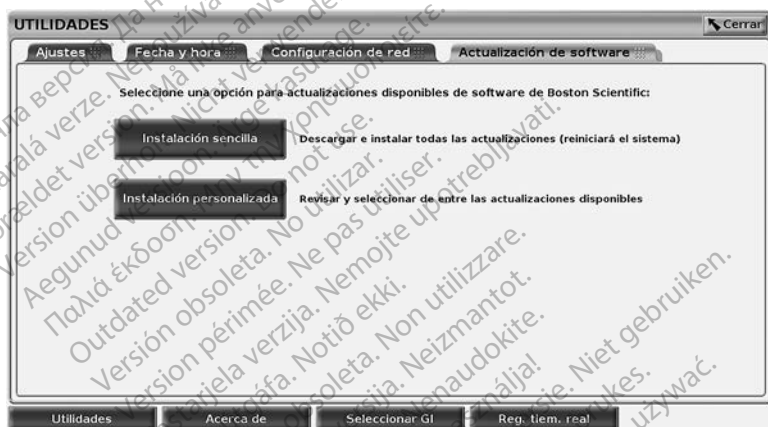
UTILIDADES

Cerrar

Ajustes

Fecha y hora

Configuración de red

Actualización de software

Seleccione una opción para actualizaciones disponibles de software de Boston Scientific:

Instalación sencilla

Descargar e instalar todas las actualizaciones (reiniciará el sistema)

Instalación personalizada

Revisar y seleccionar de entre las actualizaciones disponibles

Utilidades

Acerca de

Seleccionar GI

Reg. tiem. real

Версия на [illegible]. Zastaralá verze. Nepoužívat. Forældet version. Må ikke anvendes. Version überholt. Nicht verwenden. Aegunud versioon. Ärge kasutage. Παλιά έκδοση. Μην την χρησιμοποιείτε. Outdated version. Do not use. Versión obsoleta. No utilizar. Version périmée. Ne pas utiliser. Zastarjela verzija. Nemojte upotrebljavati. Útgáfa úrelt. Notið ekki. Versione obsoleta. Non utilizzare. Novecojusi versija. Neizmantot. Pasenusi versija. Nenaudokite. Elavult verzió. Ne használja! Verouderde versie. Niet gebruiken. Utdatert versjon. Skal ikke brukes. Wersja przeterminowana. Nie używać.